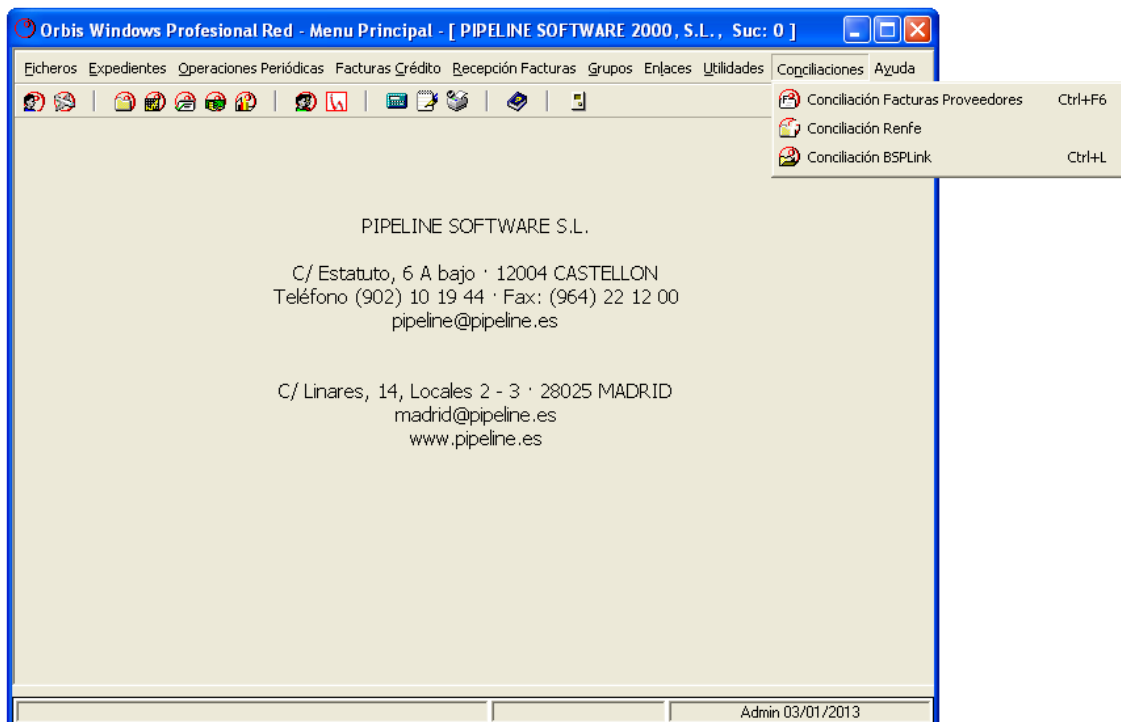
Orbis Windows Profesional Red - Menu Principal - [ PIPELINE SOFTWARE 2000, S.L. , Suc: 0 ]

Ficheros Expedientes Operaciones Periódicas Facturas Crédito Recepción Facturas Grupos Enlaces Utilidades Conciliaciones Ayuda

Conciliación Facturas Proveedores Ctrl+F6
Conciliación Renfe
Conciliación BSPLink Ctrl+L

PIPELINE SOFTWARE S.L.

C/ Estatuto, 6 A bajo · 12004 CASTELLON
Teléfono (902) 10 19 44 · Fax: (964) 22 12 00
pipeline@pipeline.es

C/ Linares, 14, Locales 2 - 3 · 28025 MADRID
madrid@pipeline.es
www.pipeline.es

Admin 03/01/2013